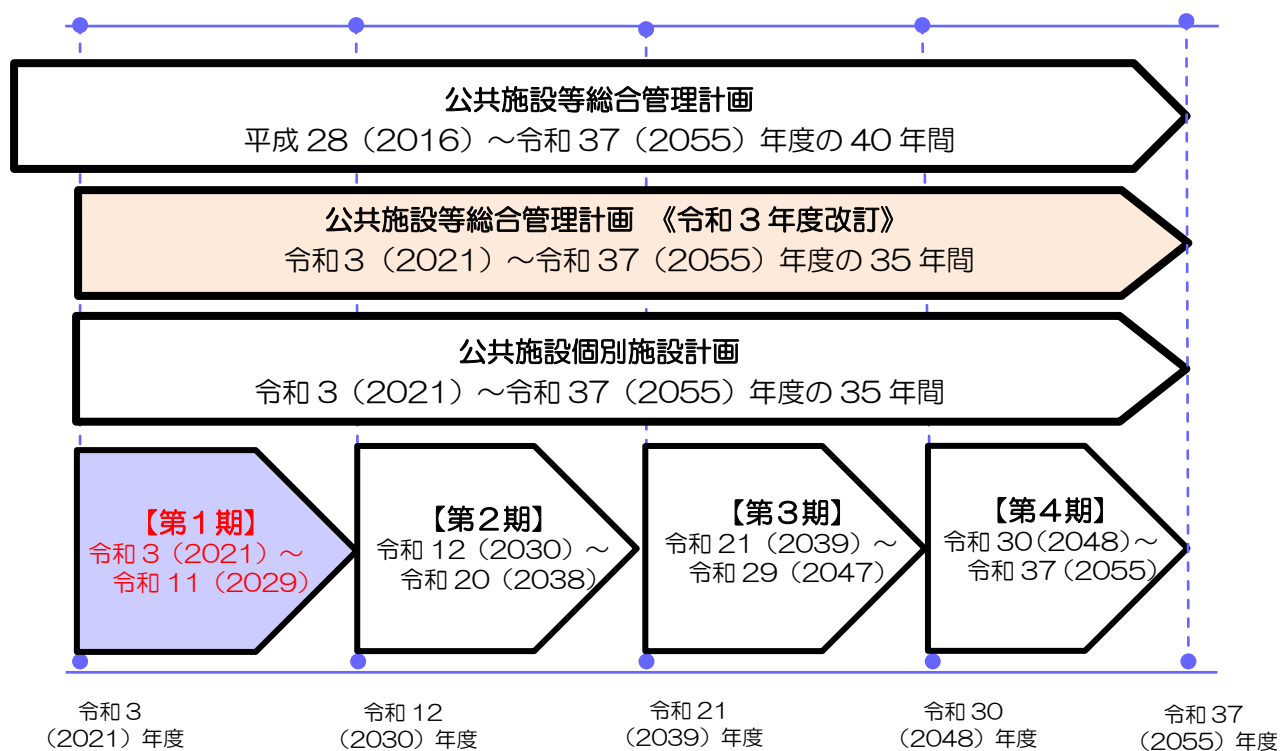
公共施設等総合管理計画
平成 28（2016）～令和 37（2055）年度の 40 年間

公共施設等総合管理計画 《令和３年度改訂》
令和３（2021）～令和 37（2055）年度の 35 年間

公共施設個別施設計画
令和３（2021）～令和 37（2055）年度の 35 年間

【第１期】
令和３（2021）～
令和 11（2029）

【第２期】
令和 12（2030）～
令和 20（2038）

【第３期】
令和 21（2039）～
令和 29（2047）

【第４期】
令和 30（2048）～
令和 37（2055）

令和３
（2021）年度

令和 12
（2030）年度

令和 21
（2039）年度

令和 30
（2048）年度

令和 37
（2055）年度